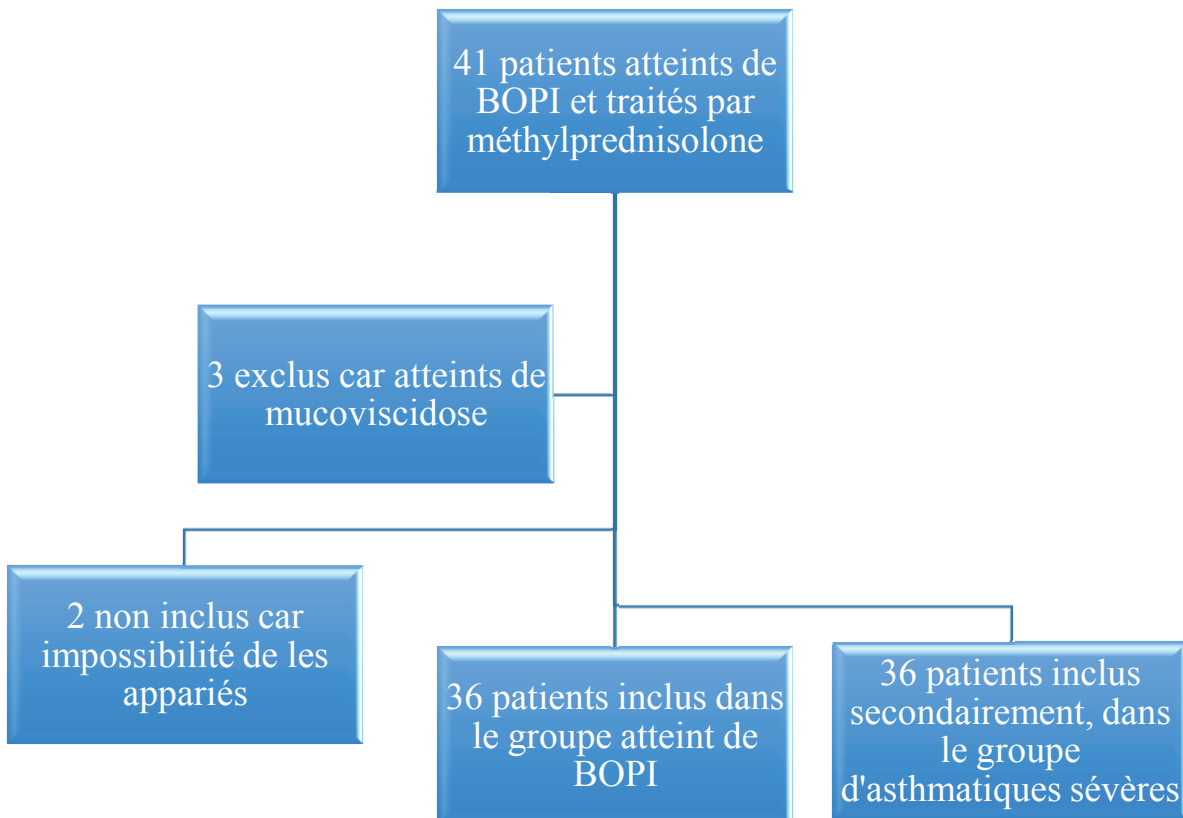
41 patients atteints de BOPI et traités par méthylprednisolone

3 exclus car atteints de mucoviscidose

2 non inclus car impossibilité de les appariés

36 patients inclus dans le groupe atteint de BOPI

36 patients inclus secondairement, dans le groupe d'asthmatiques sévères